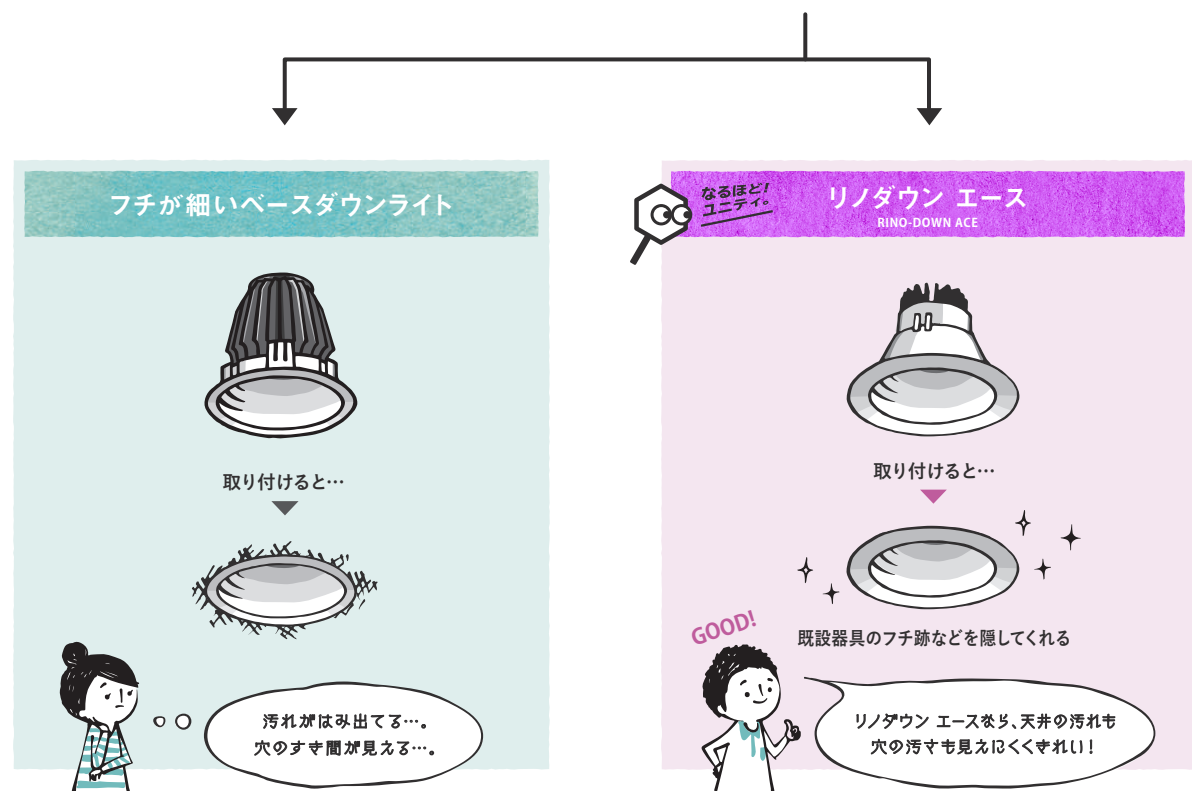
フチが細いベースダウンライト

取り付けると…

汚れがはみ出てる…。
穴のすき間が見える…。

なるほど！ユニティ。

リノダウン エース
RINO-DOWN ACE

取り付けると…

既設器具のフチ跡などを隠してくれる

GOOD!

リノダウン エースなら、天井の汚れも
穴の汚さも見えにくくきれい！